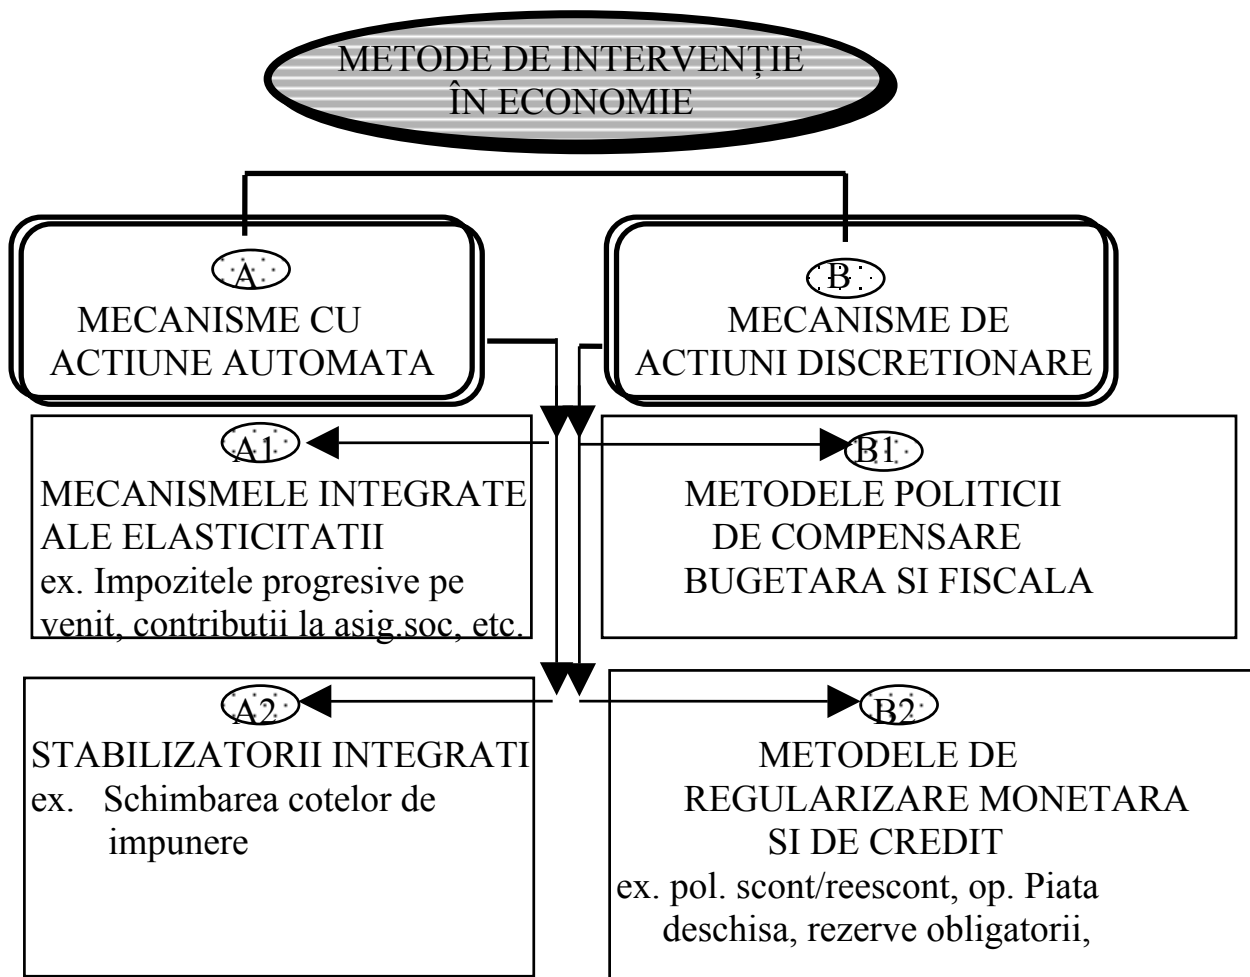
METODE DE INTERVENȚIE ÎN ECONOMIE

A
MECANISME CU ACTIUNE AUTOMATA

B
MECANISME DE ACTIUNI DISCRETIONARE

A1
MECANISMELE INTEGRATE ALE ELASTICITATII
ex. Impozitele progresive pe venit, contributii la asig.soc, etc.

B1
METODELE POLITICII DE COMPENSARE BUGETARA SI FISCALA

A2
STABILIZATORII INTEGRATI
ex. Schimbarea cotelor de impunere

B2
METODELE DE REGULARIZARE MONETARA SI DE CREDIT
ex. pol. scont/reescont, op. Piata deschisa, rezerve obligatorii,